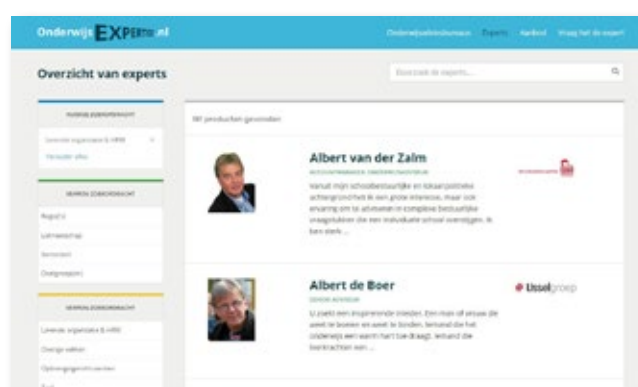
OnderwijsEXPERTS.nl

Onderwijsadviesbureaus Experts Aanbod Vraag het de expert

Overzicht van experts

Doorzoek de experts...

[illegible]

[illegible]

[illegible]

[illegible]

Regio(s)

Lidmaatschap

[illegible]

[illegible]

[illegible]

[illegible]

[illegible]

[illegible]

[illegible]

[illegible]

Albert van der Zalm

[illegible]

Vanuit mijn schoolbestuurlijke en lokaal-politieke achtergrond heb ik een grote interesse, maar ook ervaring om te adviseren in complexe bestuurlijke vraagstukken die een individuele school overstijgen. Ik ben sterk ...

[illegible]

Albert de Boer

SENIOR ADVISEUR

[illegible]

IJsselgroep